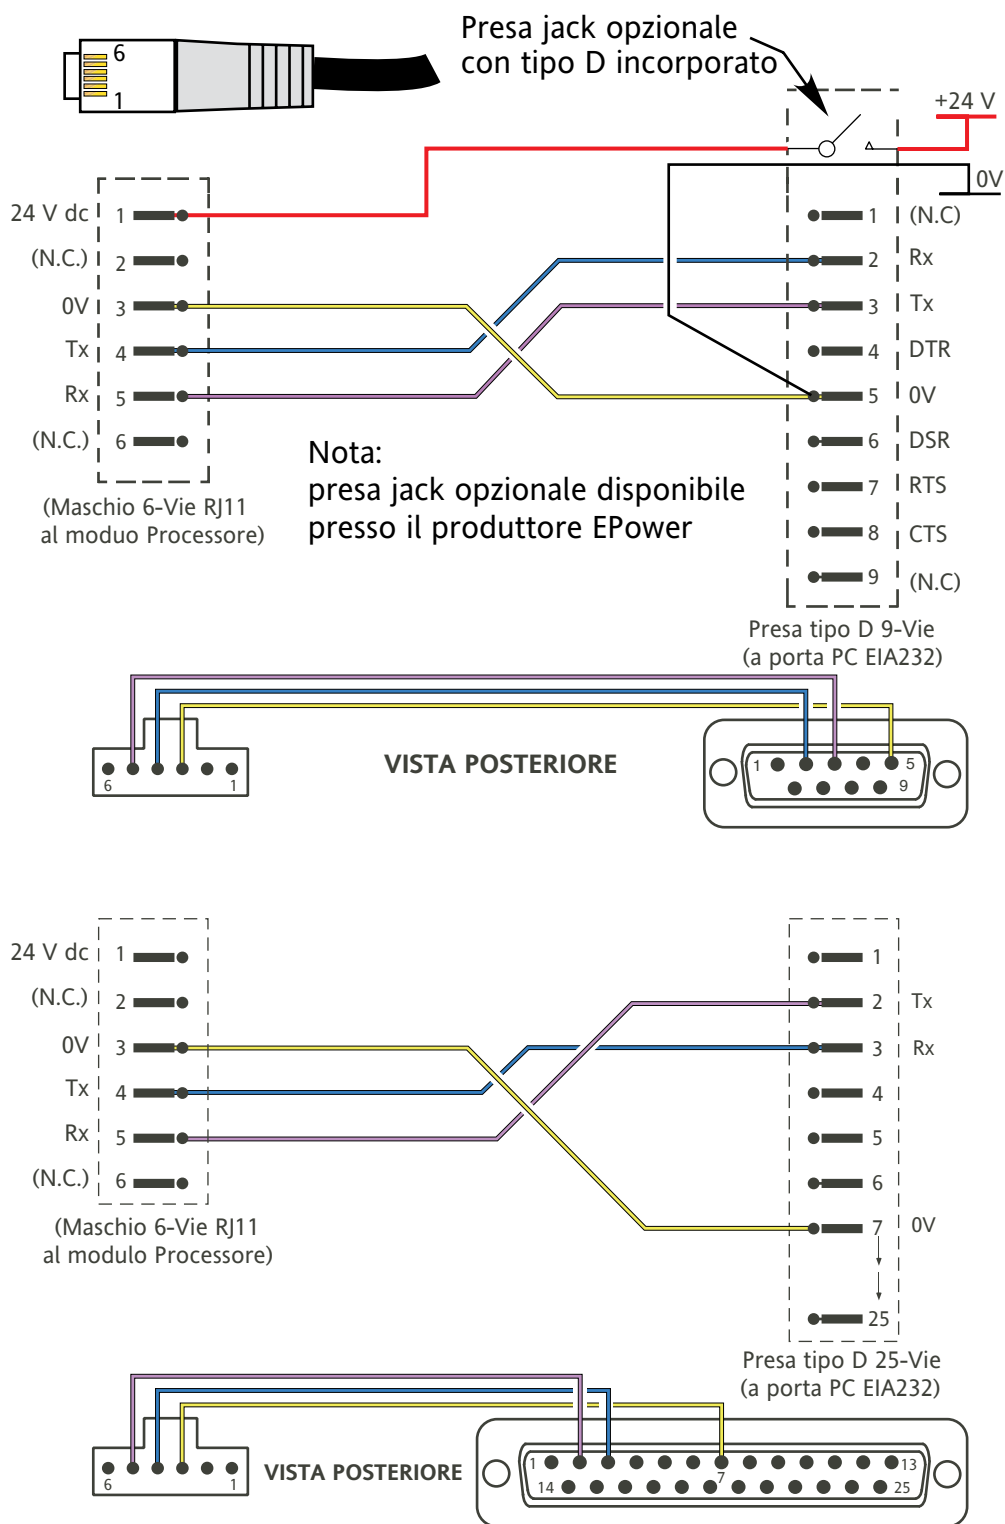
6
1

Presa jack opzionale con tipo D incorporato

+24 V
0V

24 V dc 1
(N.C.) 2
0V 3
Tx 4
Rx 5
(N.C.) 6

(Maschio 6-Vie RJ11 al moduo Processore)

1 (N.C)
2 Rx
3 Tx
4 DTR
5 0V
6 DSR
7 RTS
8 CTS
9 (N.C)

Nota:
presa jack opzionale disponibile presso il produttore EPower

Presa tipo D 9-Vie
(a porta PC EIA232)

6 1
VISTA POSTERIORE
1 5
9

24 V dc 1
(N.C.) 2
0V 3
Tx 4
Rx 5
(N.C.) 6

(Maschio 6-Vie RJ11 al modulo Processore)

1
2 Tx
3 Rx
4
5
6
7 0V
25

Presa tipo D 25-Vie
(a porta PC EIA232)

6 1
VISTA POSTERIORE
1 7 13
14 25